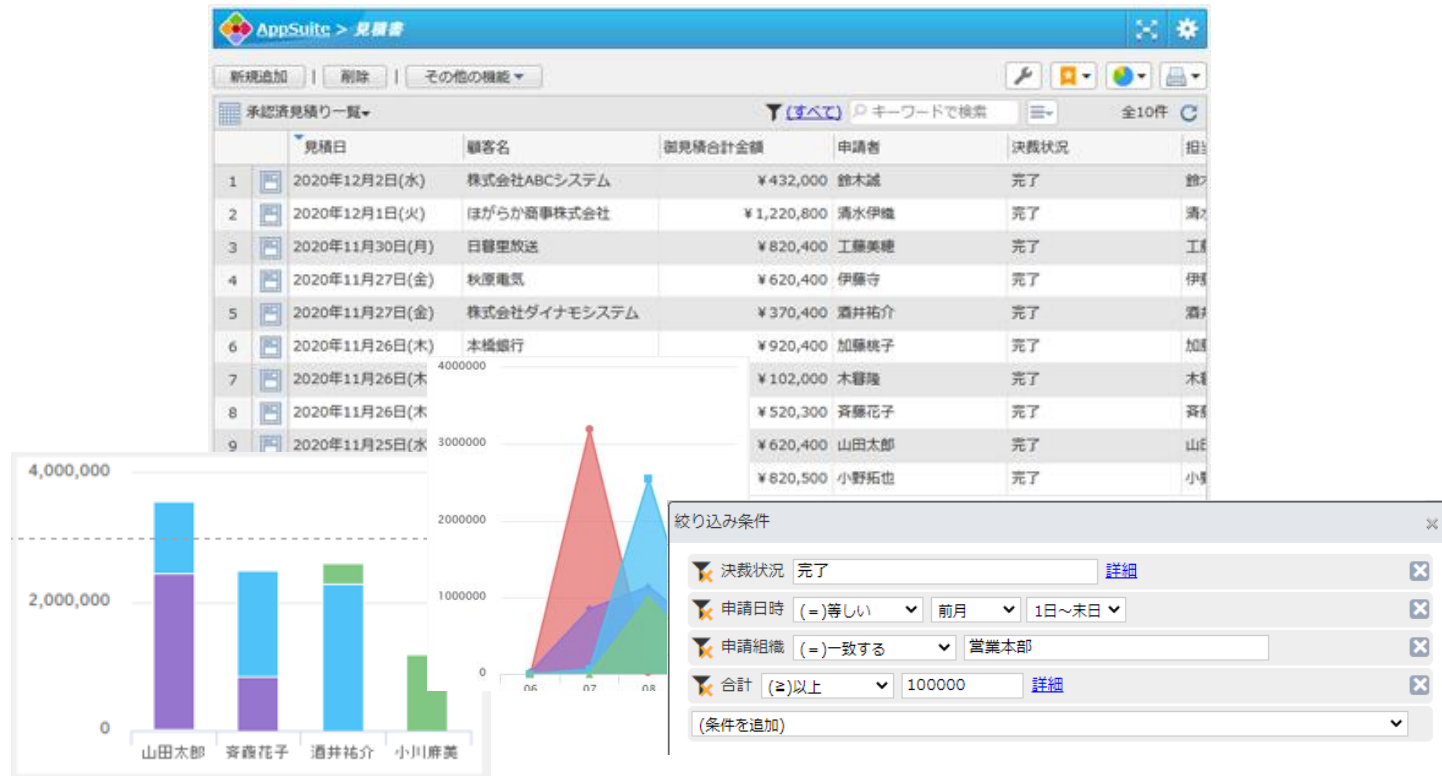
AppSuite > 見積書

新規追加 | 削除 | その他の機能

承認済見積り一覧

(すべて) キーワードで検索 全10件

|  |  | 見積日 | 顧客名 | 御見積合計金額 | 申請者 | 決裁状況 | 担 |
|---|---|---|---|---|---|---|---|
| 1 |  | 2020年12月2日(水) | 株式会社ABCシステム | ¥432,000 | 鈴木誠 | 完了 | 鈴 |
| 2 |  | 2020年12月1日(火) | ほがらか商事株式会社 | ¥1,220,800 | 清水伊織 | 完了 | 清 |
| 3 |  | 2020年11月30日(月) | 日暮里放送 | ¥820,400 | 工藤美穂 | 完了 | 工 |
| 4 |  | 2020年11月27日(金) | 秋原電気 | ¥620,400 | 伊藤守 | 完了 | 伊 |
| 5 |  | 2020年11月27日(金) | 株式会社ダイナモシステム | ¥370,400 | 酒井祐介 | 完了 | 酒 |
| 6 |  | 2020年11月26日(木) | 本橋銀行 | ¥920,400 | 加藤桃子 | 完了 | 加 |
| 7 |  | 2020年11月26日(木 |  | ¥102,000 | 木暮隆 | 完了 | 木 |
| 8 |  | 2020年11月26日(木 |  | ¥520,300 | 斉藤花子 | 完了 | 斉 |
| 9 |  | 2020年11月25日(水 |  | ¥620,400 | 山田太郎 | 完了 | 山 |
|  |  |  |  | ¥820,500 | 小野拓也 | 完了 | 小 |

4000000
3000000
2000000
1000000
0
06 07 08

4,000,000
2,000,000
0
山田太郎 斉藤花子 酒井祐介 小川麻美

絞り込み条件

決裁状況 完了 詳細
申請日時 (=)等しい 前月 1日～末日
申請組織 (=)一致する 営業本部
合計 (≥)以上 100000 詳細
(条件を追加)